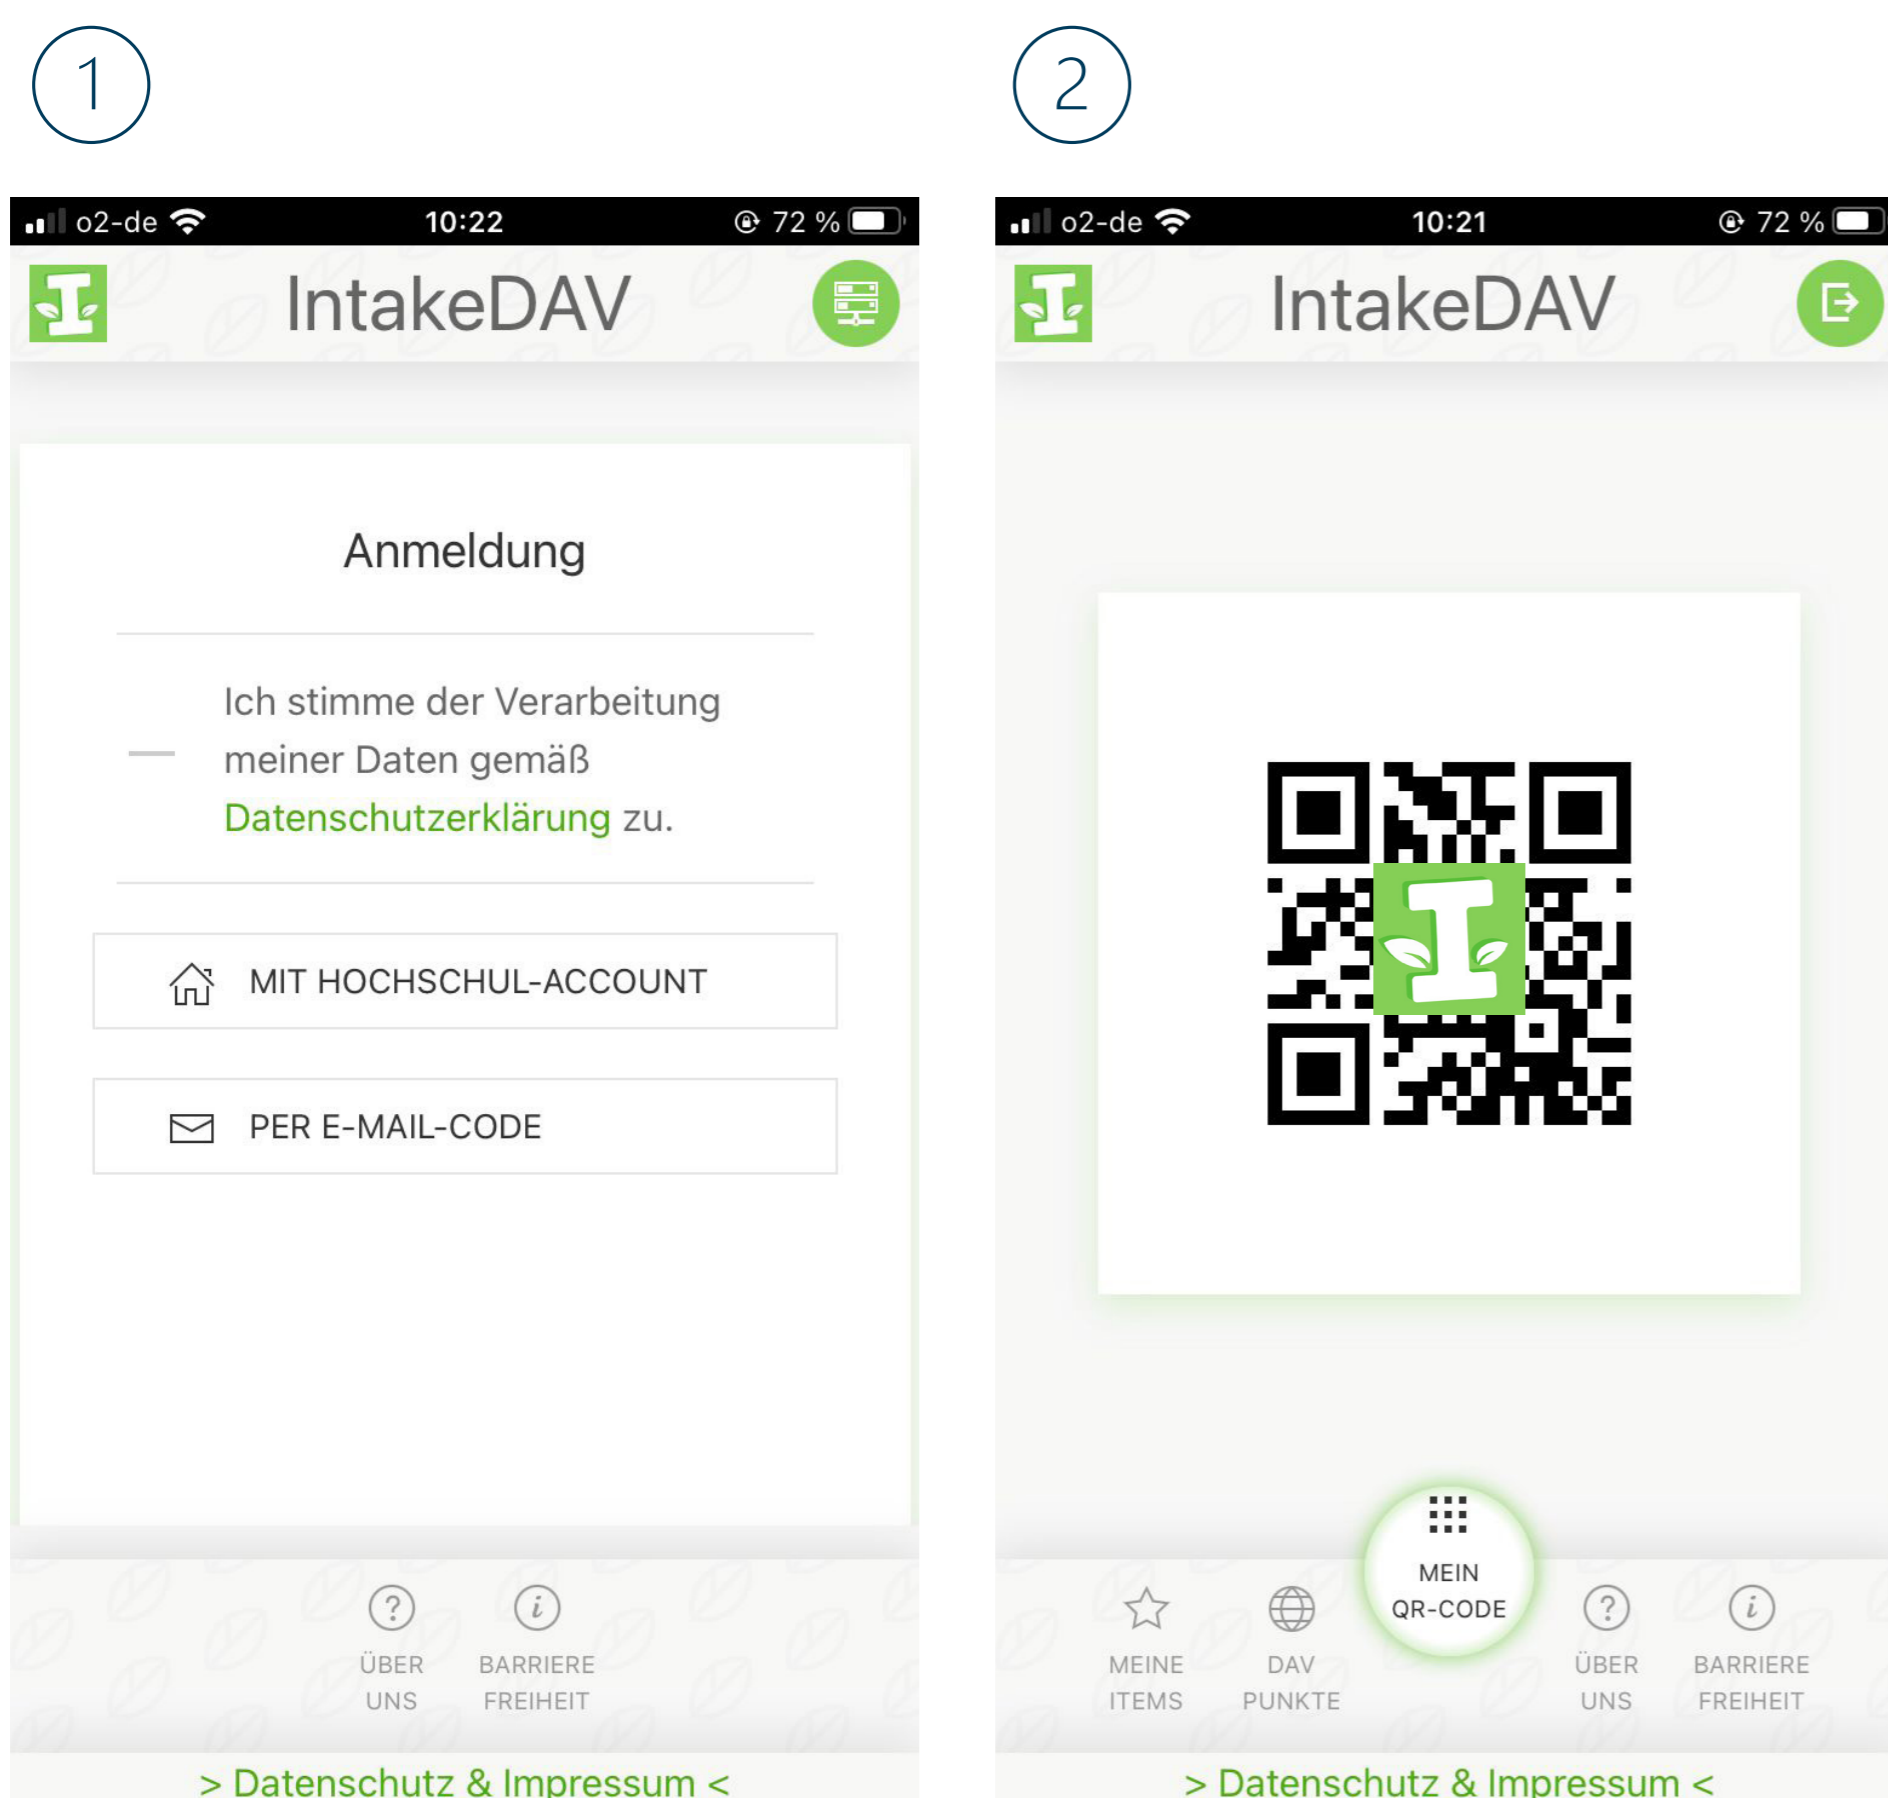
1

o2-de 10:22 72 %

IntakeDAV

Anmeldung

Ich stimme der Verarbeitung meiner Daten gemäß Datenschutzerklärung zu.

MIT HOCHSCHUL-ACCOUNT

PER E-MAIL-CODE

ÜBER UNS

BARRIERE FREIHEIT

> Datenschutz & Impressum <

2

o2-de 10:21 72 %

IntakeDAV

MEINE ITEMS

DAV PUNKTE

MEIN QR-CODE

ÜBER UNS

BARRIERE FREIHEIT

> Datenschutz & Impressum <